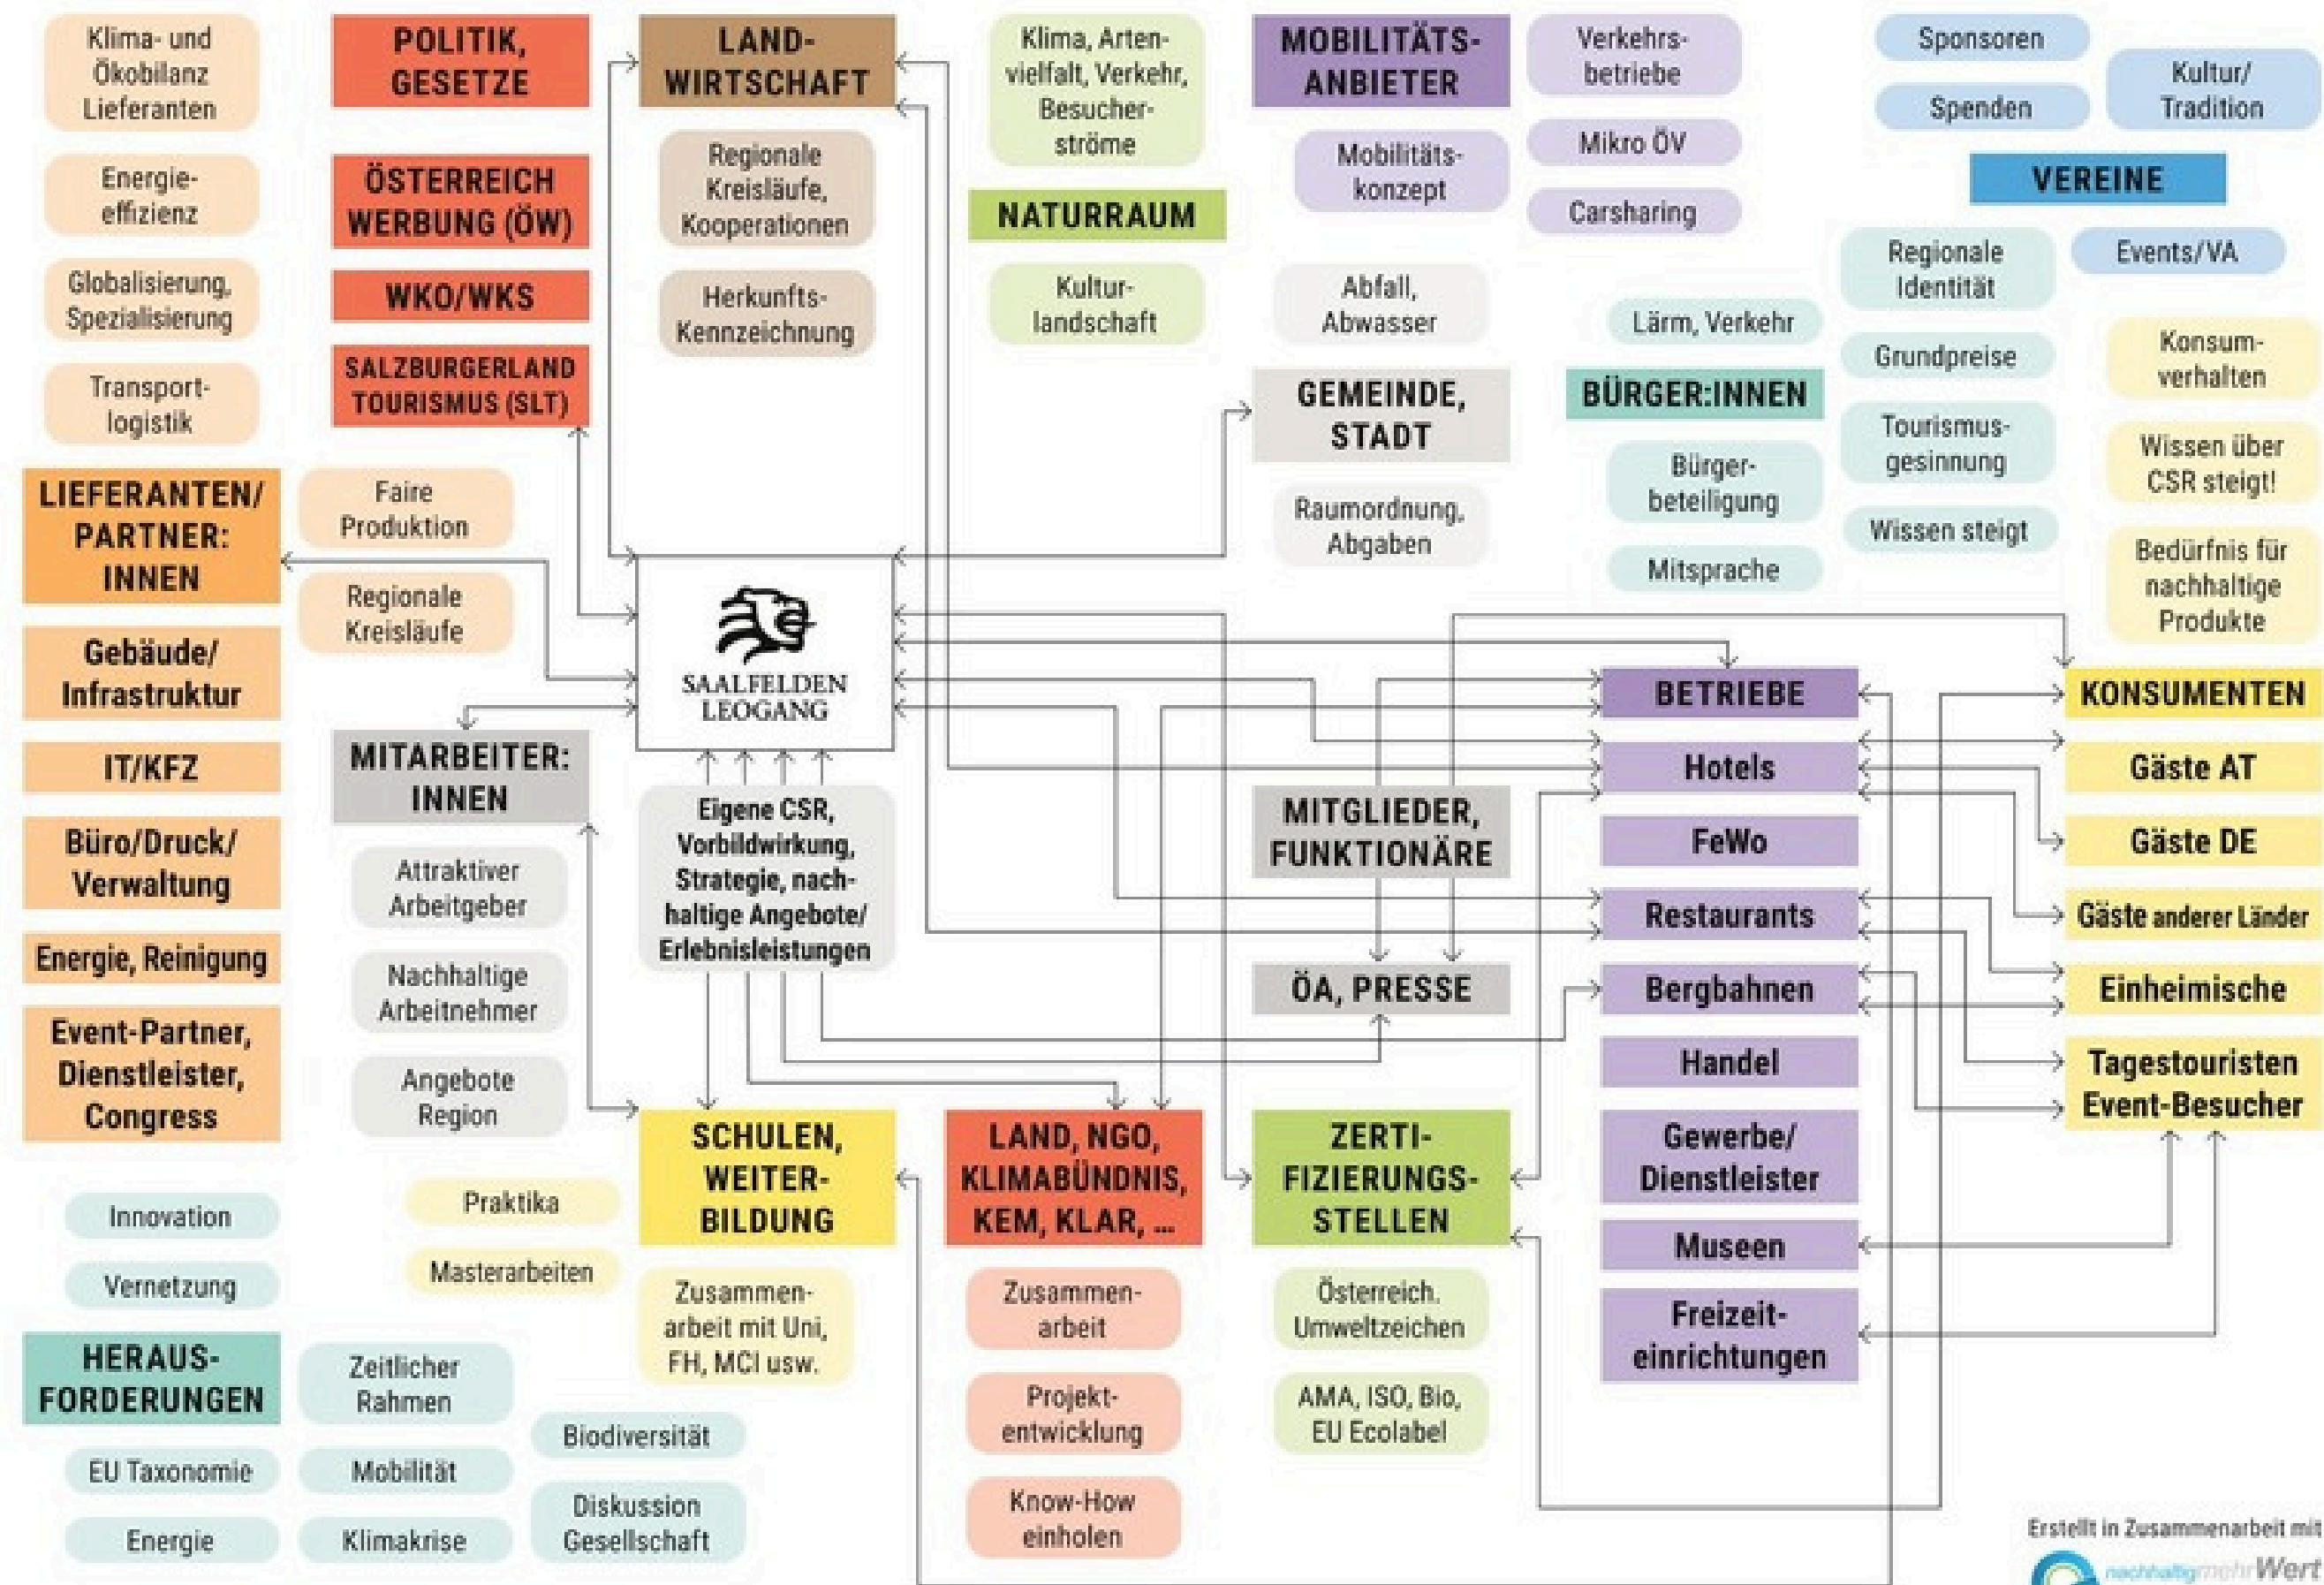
Klima- und Ökobilanz Lieferanten

Energieeffizienz

Globalisierung, Spezialisierung

Transportlogistik

POLITIK, GESETZE

ÖSTERREICH WERBUNG (ÖW)

WKO/WKS

SALZBURGERLAND TOURISMUS (SLT)

LANDWIRTSCHAFT

Regionale Kreisläufe, Kooperationen

Herkunfts-Kennzeichnung

Klima, Artenvielfalt, Verkehr, Besucherströme

NATURRAUM

Kulturlandschaft

MOBILITÄTSANBIETER

Mobilitätskonzept

Verkehrsbetriebe

Mikro ÖV

Carsharing

Abfall, Abwasser

GEMEINDE, STADT

Raumordnung, Abgaben

Sponsoren

Spenden

Kultur/ Tradition

VEREINE

Regionale Identität

Events/VA

Grundpreise

Tourismusgesinnung

Wissen steigt

Lärm, Verkehr

BÜRGER:INNEN

Bürgerbeteiligung

Mitsprache

Konsumverhalten

Wissen über CSR steigt!

Bedürfnis für nachhaltige Produkte

LIEFERANTEN/ PARTNER: INNEN

Faire Produktion

Regionale Kreisläufe

Gebäude/ Infrastruktur

IT/KFZ

Büro/Druck/ Verwaltung

Energie, Reinigung

Event-Partner, Dienstleister, Congress

SAALFELDEN LEOGANG

MITARBEITER: INNEN

Attraktiver Arbeitgeber

Nachhaltige Arbeitnehmer

Angebote Region

Eigene CSR, Vorbildwirkung, Strategie, nachhaltige Angebote/ Erlebnisleistungen

MITGLIEDER, FUNKTIONÄRE

ÖA, PRESSE

BETRIEBE

Hotels

FeWo

Restaurants

Bergbahnen

Handel

Gewerbe/ Dienstleister

Museen

Freizeiteinrichtungen

KONSUMENTEN

Gäste AT

Gäste DE

Gäste anderer Länder

Einheimische

Tagestouristen Event-Besucher

Innovation

Vernetzung

HERAUSFORDERUNGEN

EU Taxonomie

Energie

Zeitlicher Rahmen

Mobilität

Klimakrise

Biodiversität

Diskussion Gesellschaft

Praktika

Masterarbeiten

SCHULEN, WEITERBILDUNG

Zusammenarbeit mit Uni, FH, MCI usw.

LAND, NGO, KLIMABÜNDNIS, KEM, KLAR, ...

Zusammenarbeit

Projektentwicklung

Know-How einholen

ZERTIFIZIERUNGSSTELLEN

Österreich. Umweltzeichen

AMA, ISO, Bio, EU Ecolabel

Erstellt in Zusammenarbeit mit

nachhaltigmehrWert